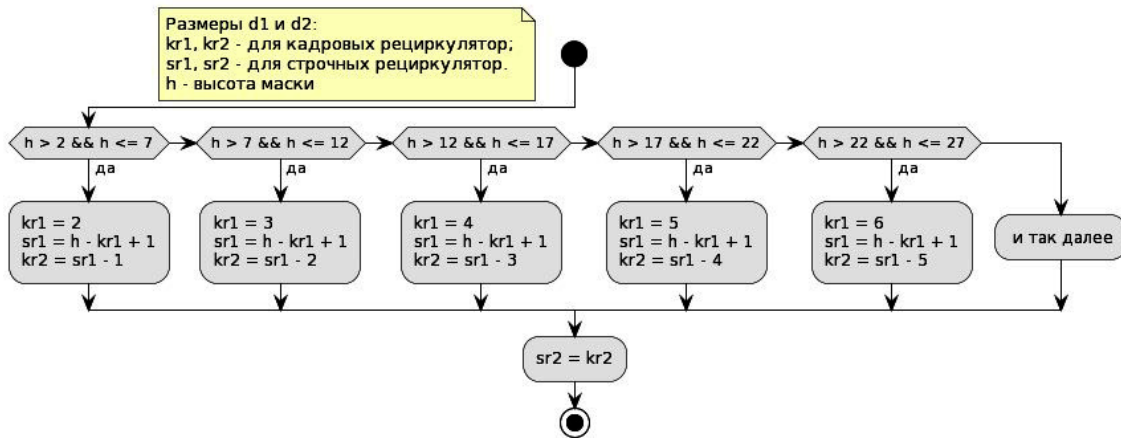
Размеры d1 и d2:
kr1, kr2 - для кадровых рециркулятор;
sr1, sr2 - для строчных рециркулятор.
h - высота маски

h > 2 && h <= 7
да
kr1 = 2
sr1 = h - kr1 + 1
kr2 = sr1 - 1

h > 7 && h <= 12
да
kr1 = 3
sr1 = h - kr1 + 1
kr2 = sr1 - 2

h > 12 && h <= 17
да
kr1 = 4
sr1 = h - kr1 + 1
kr2 = sr1 - 3

h > 17 && h <= 22
да
kr1 = 5
sr1 = h - kr1 + 1
kr2 = sr1 - 4

h > 22 && h <= 27
да
kr1 = 6
sr1 = h - kr1 + 1
kr2 = sr1 - 5

и так далее

sr2 = kr2